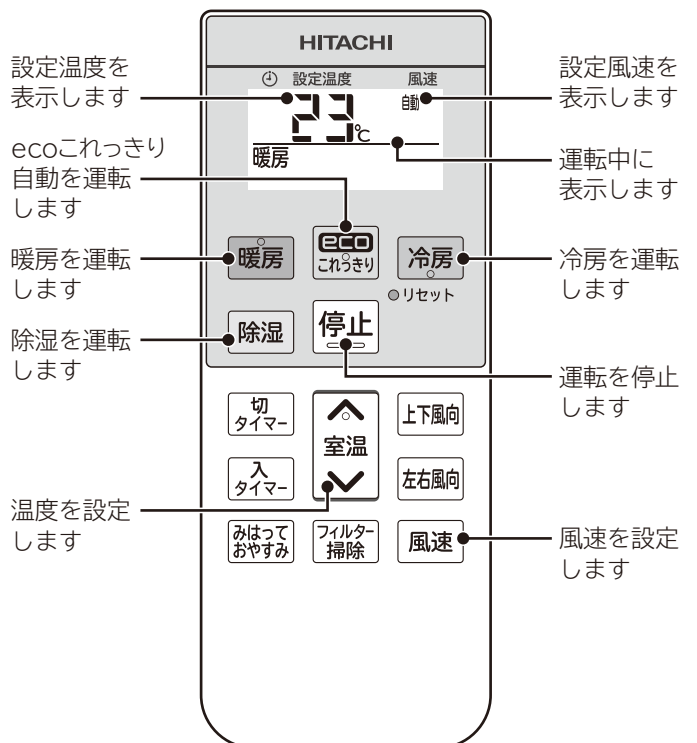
設定温度を表示します

HITACHI

設定温度

風速

23℃

自動

暖房

設定風速を表示します

ecoこれっきり自動を運転します

運転中に表示します

暖房を運転します

暖房

eco これっきり

冷房

冷房を運転します

リセット

除湿を運転します

除湿

停止

運転を停止します

切タイマー

室温

上下風向

入タイマー

左右風向

温度を設定します

みはっておやすみ

フィルター掃除

風速

風速を設定します